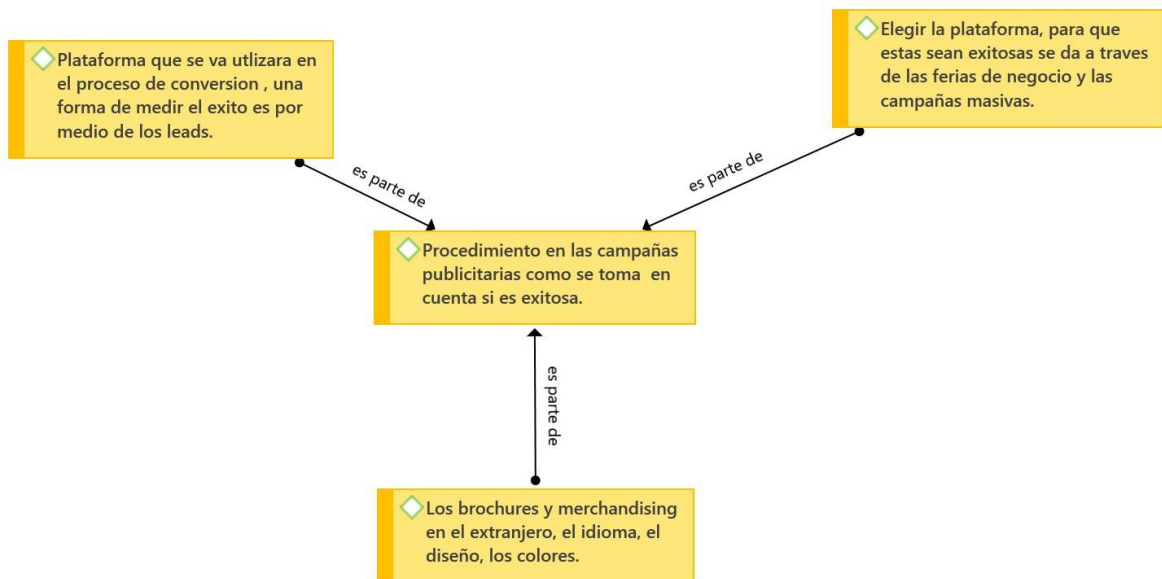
Plataforma que se va utlizara en el proceso de conversion , una forma de medir el exito es por medio de los leads.

Elegir la plataforma, para que estas sean exitosas se da a traves de las ferias de negocio y las campañas masivas.

es parte de

es parte de

Procedimiento en las campañas publicitarias como se toma en cuenta si es exitosa.

es parte de

Los brochures y merchandising en el extranjero, el idioma, el diseño, los colores.